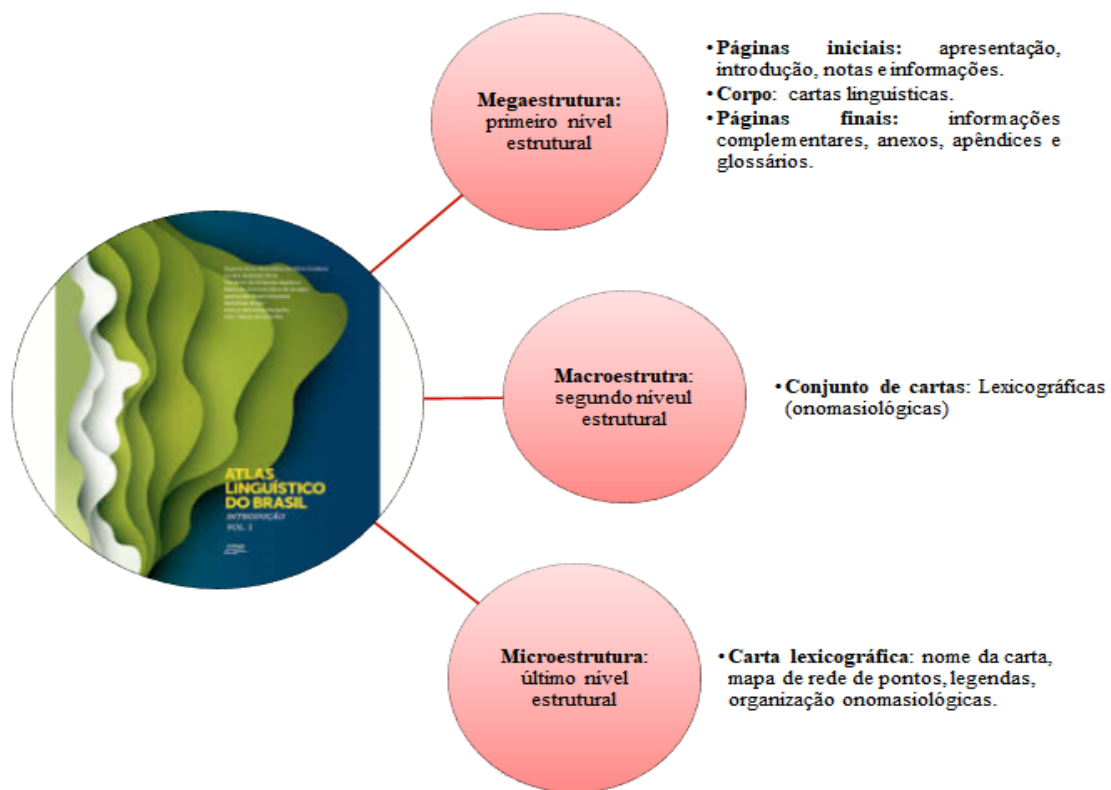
**Megaestrutura:** primeiro nível estrutural

- **Páginas iniciais:** apresentação, introdução, notas e informações.
- **Corpo**: cartas linguísticas.
- **Páginas finais:** informações complementares, anexos, apêndices e glossários.

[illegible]

ATLAS LINGUÍSTICO DO BRASIL
INTRODUÇÃO
VOL. 1

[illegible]

**Macroestrutra**: segundo níveul estrutural

- **Conjunto de cartas**: Lexicográficas (onomasiológicas)

**Microestrutura**: último nível estrutural

- **Carta lexicográfica**: nome da carta, mapa de rede de pontos, legendas, organização onomasiológicas.